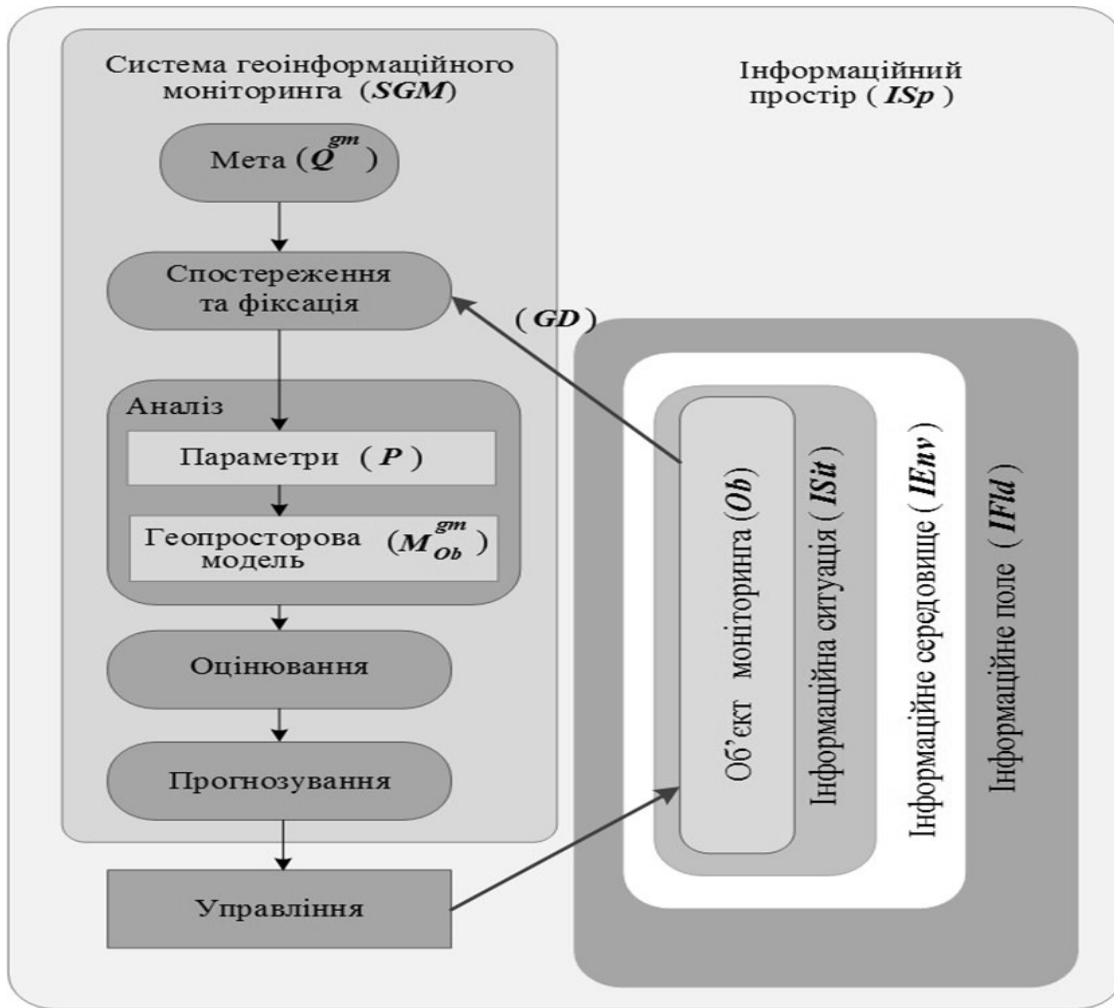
Система геоінформаційного моніторинга ($SGM$)

Інформаційний простір ($ISp$)

Мета ($Q^{gm}$)

Спостереження та фіксація

($GD$)

Аналіз

Параметри ($P$)

Геопросторова модель ($M_{Ob}^{gm}$)

Оцінювання

Прогнозування

Управління

Об'єкт моніторинга ($Ob$)

Інформаційна ситуація ($ISit$)

Інформаційне середовище ($IEnv$)

Інформаційне поле ($IFld$)